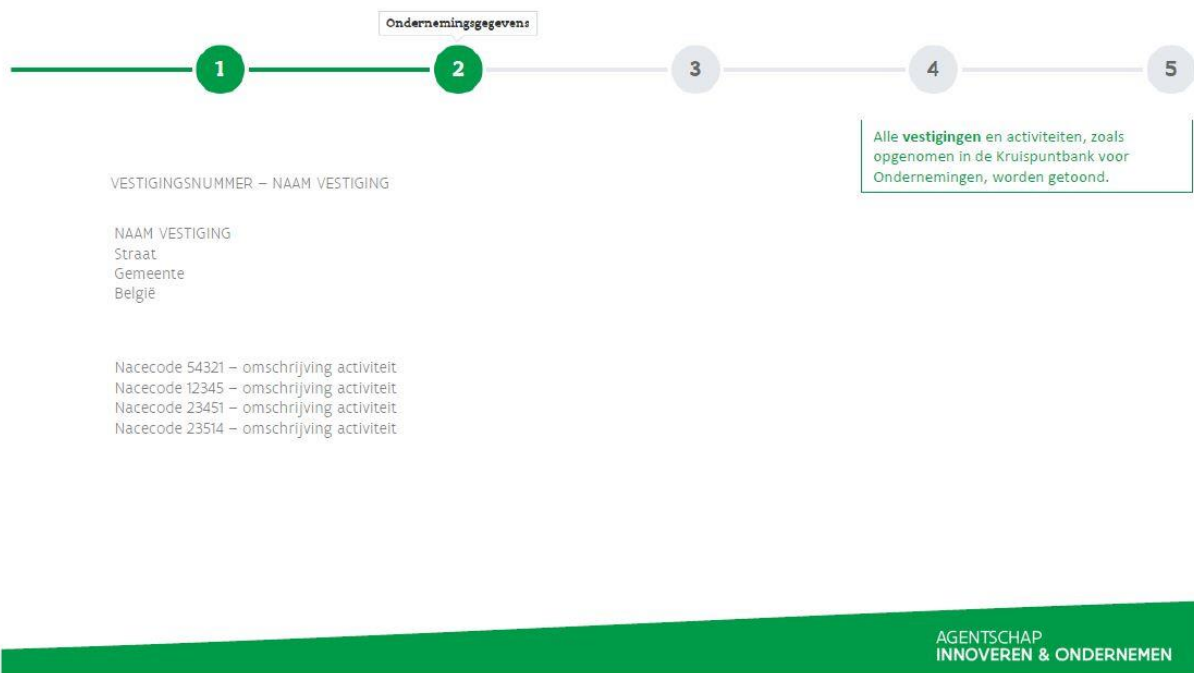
Ondernemingsgegevens

1 2 3 4 5

Alle **vestigingen** en activiteiten, zoals opgenomen in de Kruispuntbank voor Ondernemingen, worden getoond.

VESTIGINGSNUMMER – NAAM VESTIGING

NAAM VESTIGING
Straat
Gemeente
België

Nacecode 54321 – omschrijving activiteit
Nacecode 12345 – omschrijving activiteit
Nacecode 23451 – omschrijving activiteit
Nacecode 23514 – omschrijving activiteit

AGENTSCHAP
INNOVEREN & ONDERNEMEN